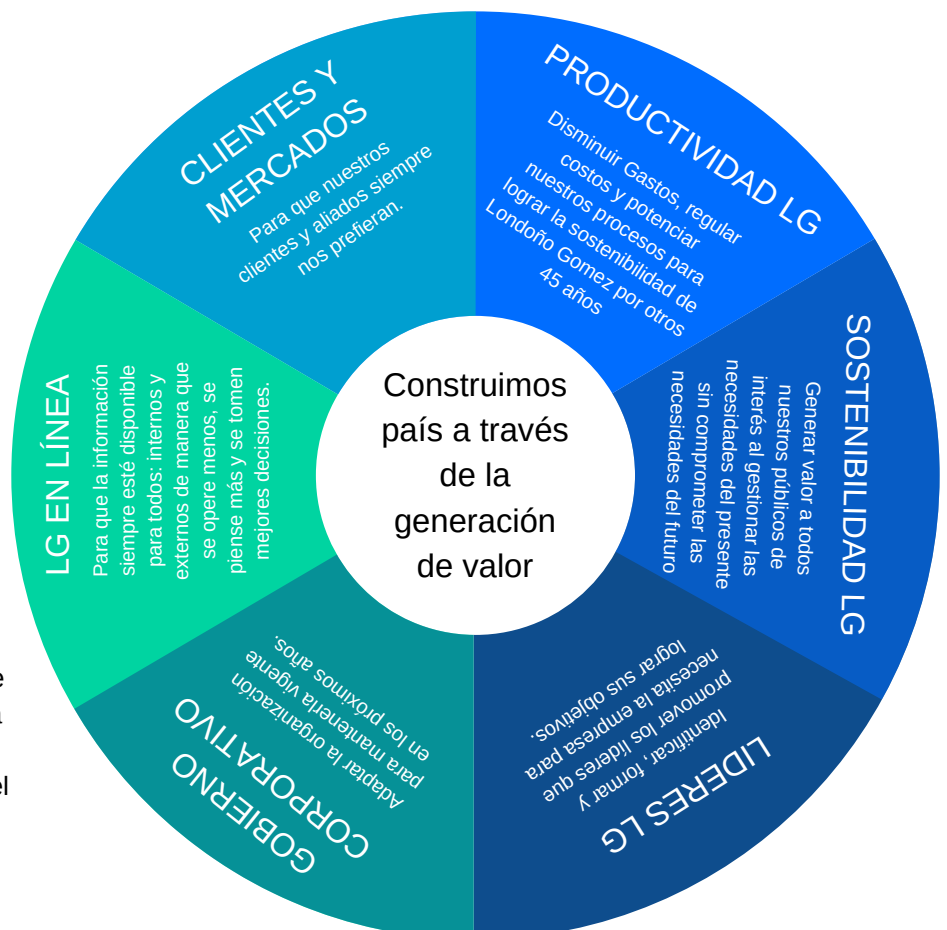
Construimos país a través de la generación de valor

CLIENTES Y MERCADOS
Para que nuestros clientes y aliados siempre nos prefieran.

PRODUCTIVIDAD LG
Disminuir Gastos, regular costos y potenciar nuestros procesos para lograr la sostenibilidad de Londoño Gomez por otros 45 años

SOSTENIBILIDAD LG
Generar valor a todos nuestros públicos de interés al gestionar las necesidades del presente sin comprometer las necesidades del futuro

LIDERES LG
Identificar, formar y promover los líderes que necesita la empresa para lograr sus objetivos.

GOBIERNO CORPORATIVO
Adaptar la organización para mantenerla vigente en los próximos años.

LG EN LÍNEA
Para que la información siempre esté disponible para todos: internos y externos de manera que se opere menos, se piense más y se tomen mejores decisiones.

e
t
el